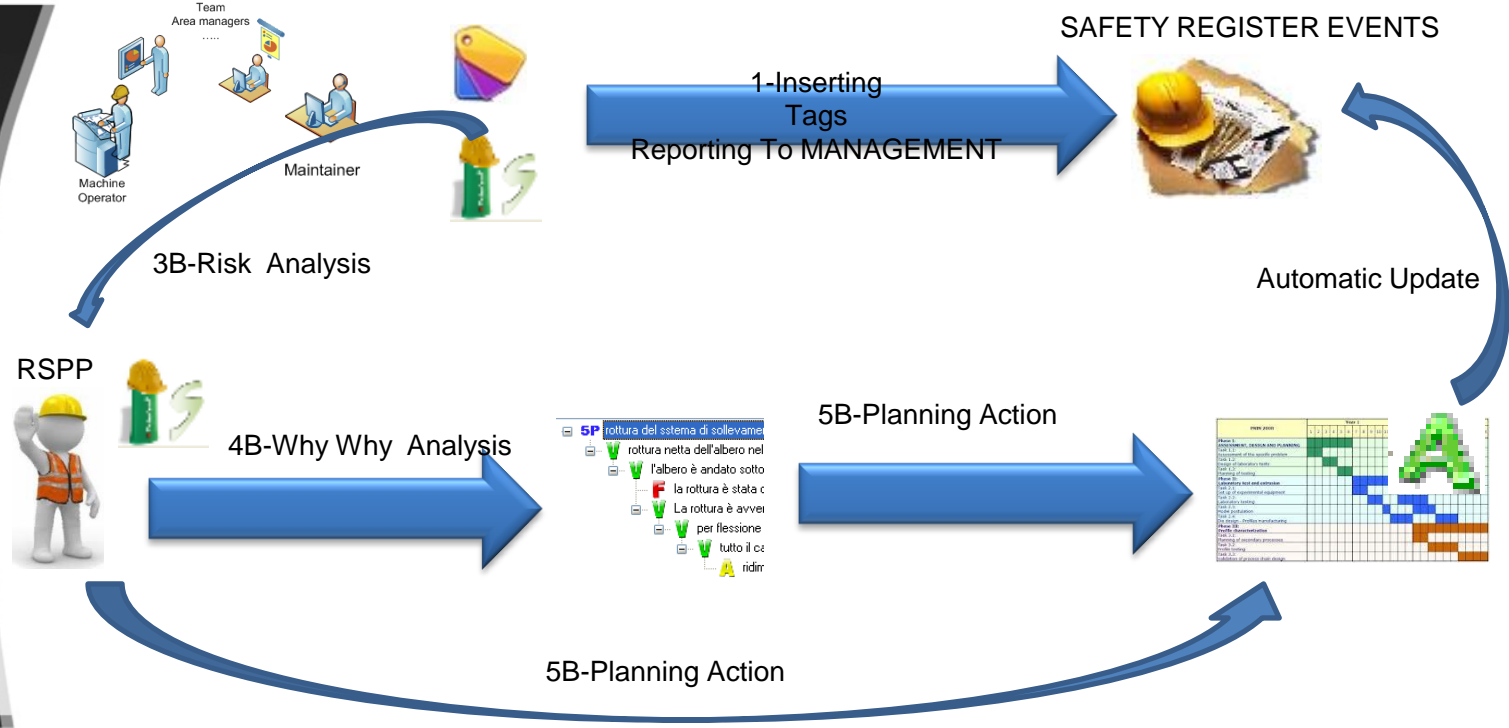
Team
Area managers
.....

Machine Operator

Maintainer

SAFETY REGISTER EVENTS

1-Inserting
Tags
Reporting To MANAGEMENT

3B-Risk Analysis

Automatic Update

RSPP

4B-Why Why Analysis

5P rottura del sstema di sollevamen
V rottura netta dell'albero nel
V l'albero è andato sotto
F la rottura è stata d
V La rottura è avven
V per flessione
V tutto il ca
A ridim

5B-Planning Action

5B-Planning Action